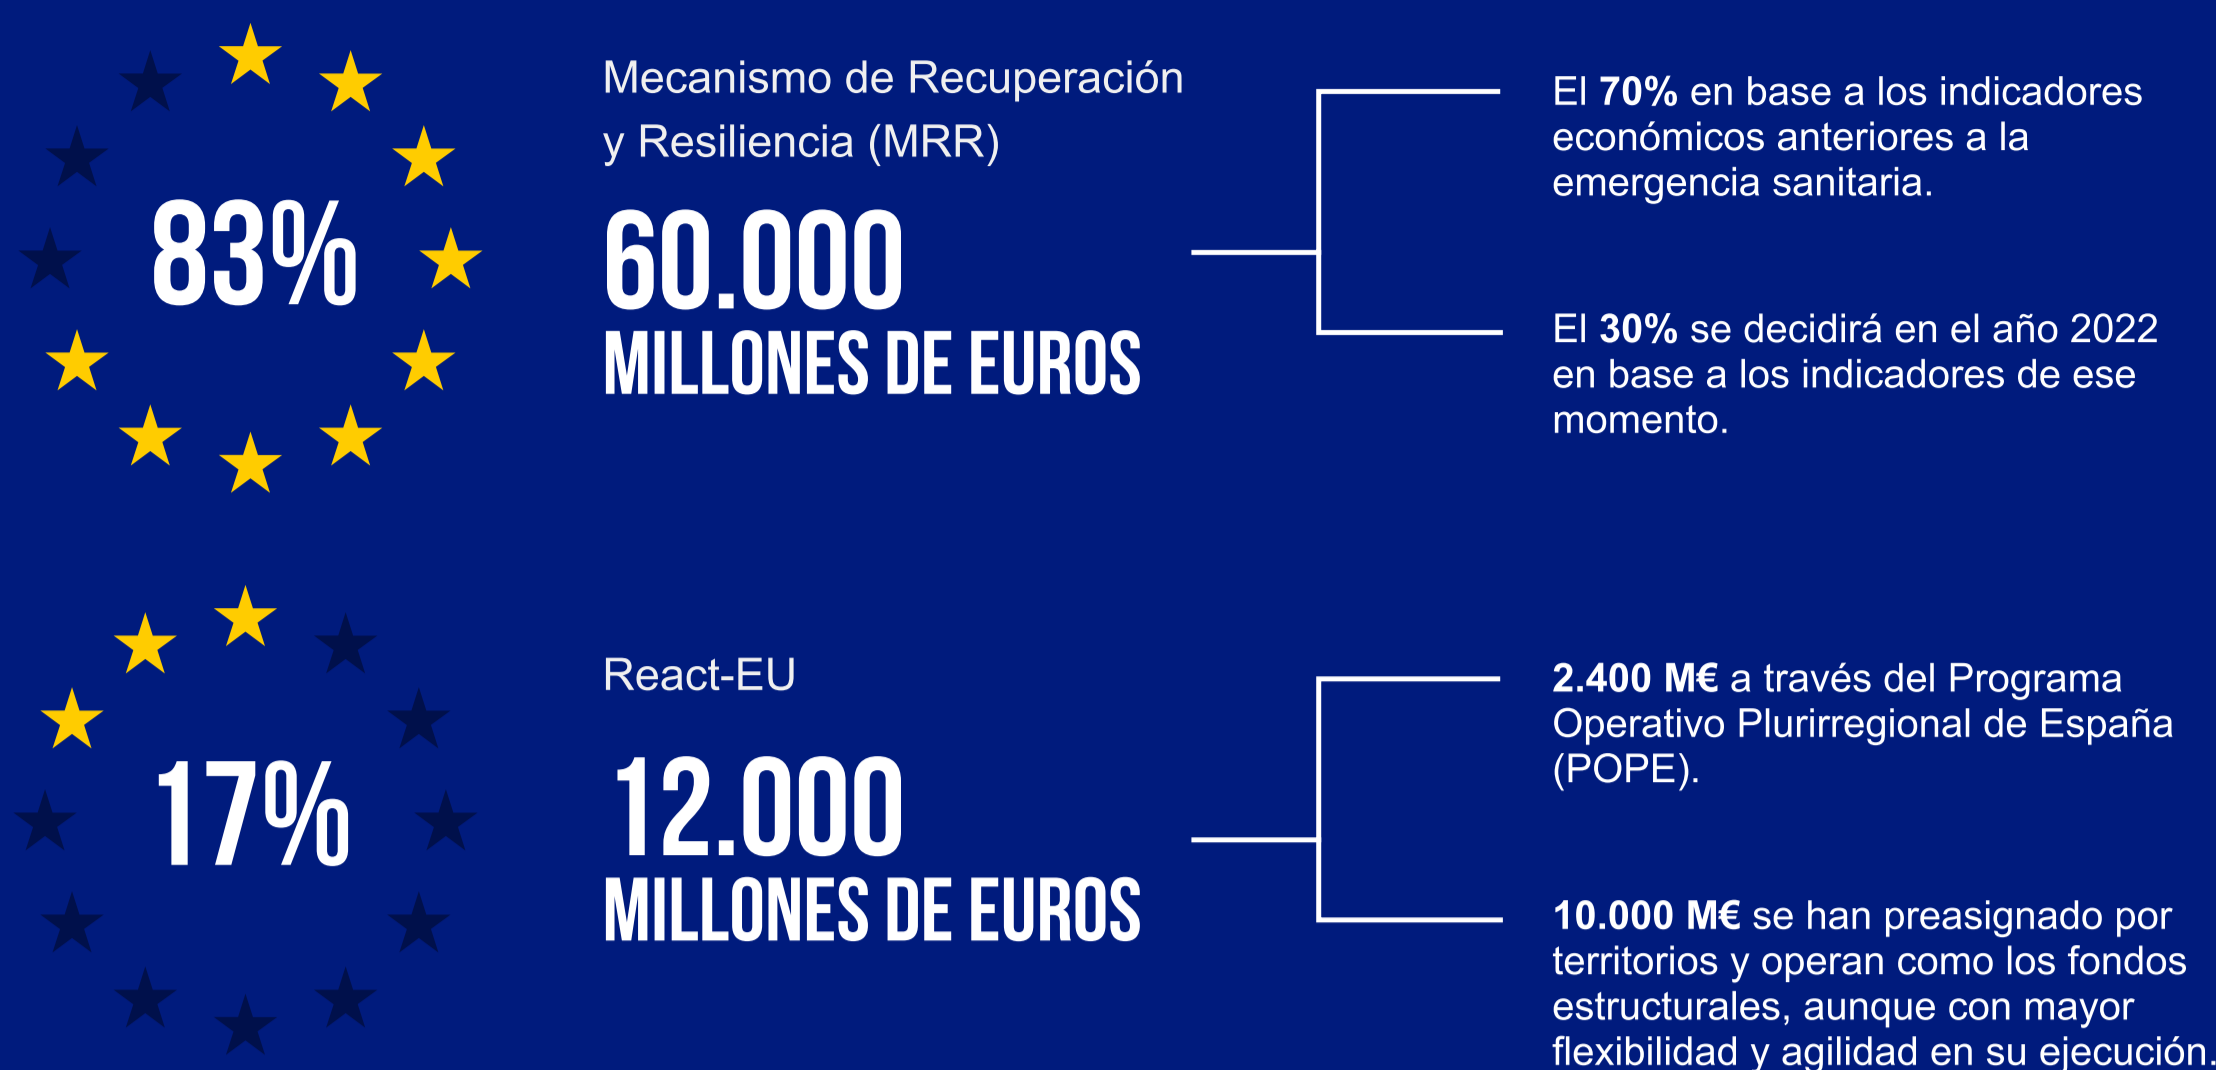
83%

Mecanismo de Recuperación y Resiliencia (MRR)

60.000
MILLONES DE EUROS

El 70% en base a los indicadores económicos anteriores a la emergencia sanitaria.

El 30% se decidirá en el año 2022 en base a los indicadores de ese momento.

17%

React-EU

12.000
MILLONES DE EUROS

2.400 M€ a través del Programa Operativo Plurirregional de España (POPE).

10.000 M€ se han preasignado por territorios y operan como los fondos estructurales, aunque con mayor flexibilidad y agilidad en su ejecución.